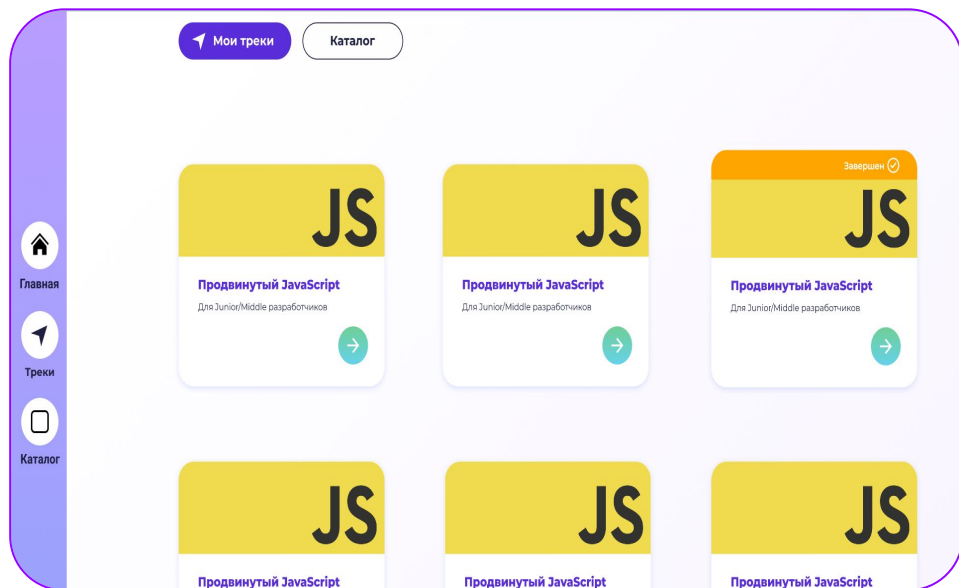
Мои треки
Каталог

Главная
Треки
Каталог

JS
Продвинутый JavaScript
Для Junior/Middle разработчиков

JS
Продвинутый JavaScript
Для Junior/Middle разработчиков

Завершен
JS
Продвинутый JavaScript
Для Junior/Middle разработчиков

JS
Продвинутый JavaScript

JS
Продвинутый JavaScript

JS
Продвинутый JavaScript